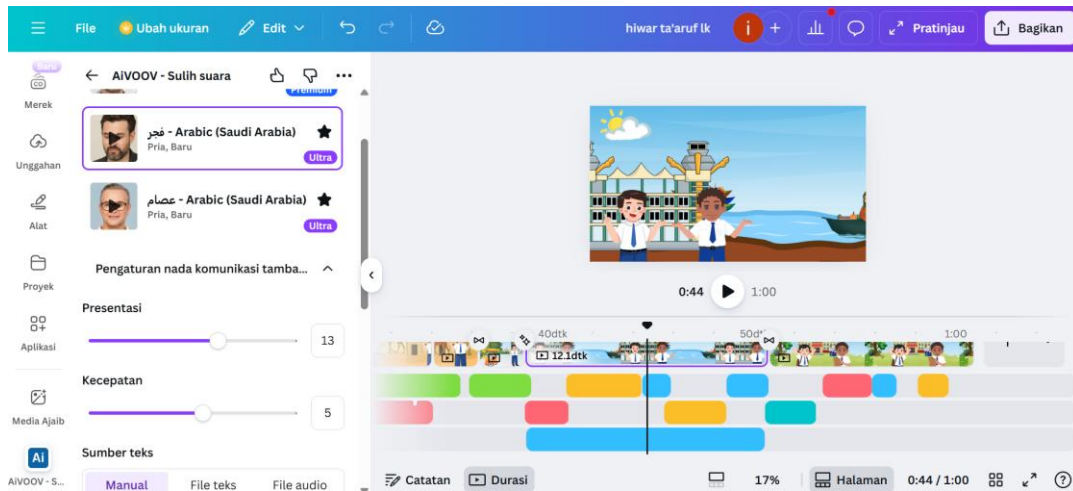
File Ubah ukuran Edit hiwar ta'aruf lk i + Pratinjau Bagikan

Baru
Merek
Unggahan
Alat
Proyek
Aplikasi
Media Ajaib
Ai
AiVOOV - S...

AiVOOV - Sulih suara

Premium

فجر - Arabic (Saudi Arabia)
Pria, Baru
Ultra

عصام - Arabic (Saudi Arabia)
Pria, Baru
Ultra

Pengaturan nada komunikasi tamba...

Presentasi
13

Kecepatan
5

Sumber teks
Manual File teks File audio

0:44 1:00

40dtk 50dtk 1:00
12.1dtk

Catatan Durasi 17% Halaman 0:44 / 1:00 ?